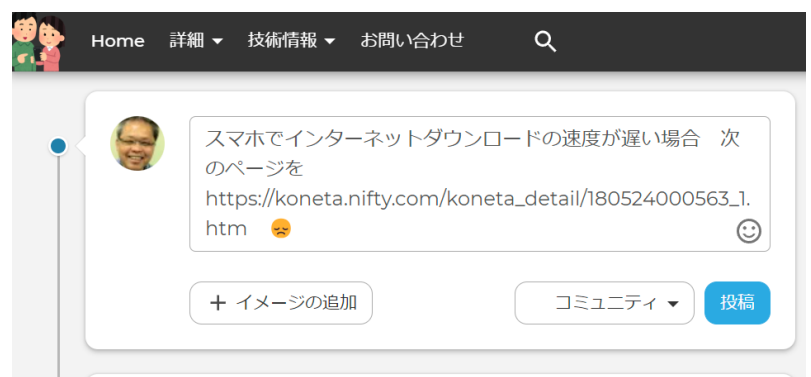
Home 詳細 ▾ 技術情報 ▾ お問い合わせ

スマホでインターネットダウンロードの速度が遅い場合　次のページを https://koneta.nifty.com/koneta_detail/180524000563_1.htm 😞

+ イメージの追加

コミュニティ ▾

投稿